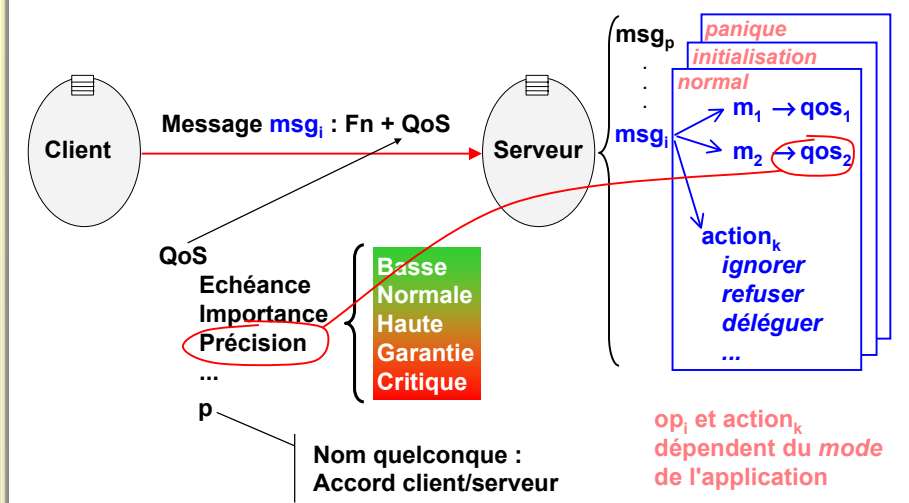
Client

Message $msg_i$ : Fn + QoS

Serveur

QoS
Echéance
Importance
Précision
...
p

Basse
Normale
Haute
Garantie
Critique

Nom quelconque :
Accord client/serveur

$msg_p$
.
.
.
$msg_i$

panique
initialisation
normal

$m_1 \rightarrow qos_1$
$m_2 \rightarrow qos_2$

$action_k$
ignorer
refuser
déléguer
...

$op_i$ et $action_k$ dépendent du mode de l'application